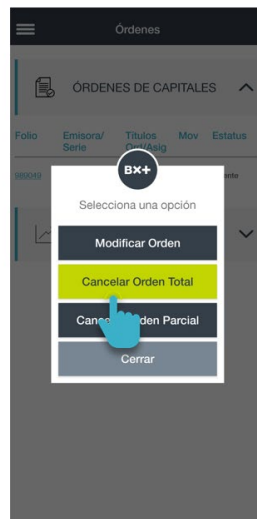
Órdenes

ÓRDENES DE CAPITALES

Folio | Emisora/ Serie | Títulos Ord/Asig | Mov | Estatus

989049 | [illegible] | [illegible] | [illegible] | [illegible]nte

BX+

Selecciona una opción

Modificar Orden

Cancelar Orden Total

Canc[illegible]den Parcial

Cerrar